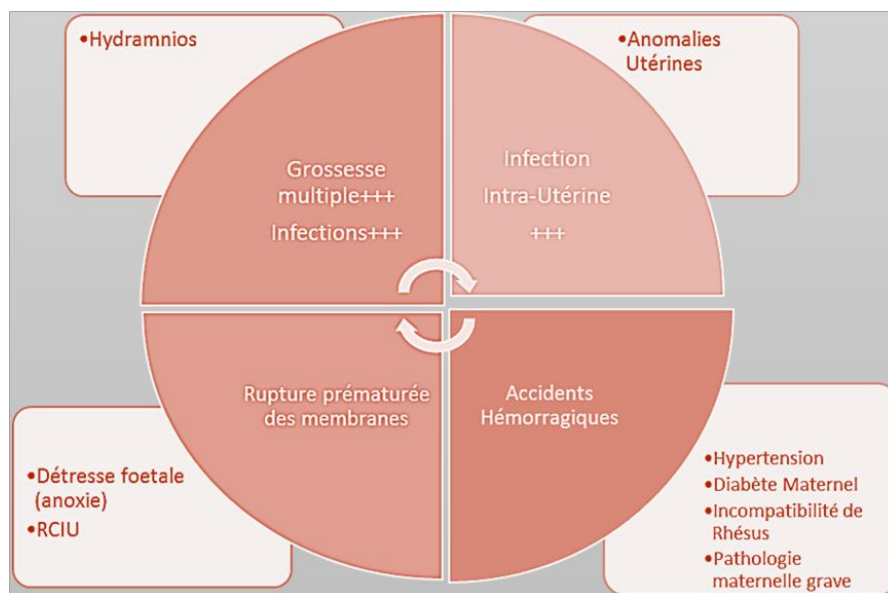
•Hydramnios

•Anomalies Utérines

Grossesse multiple+++

Infections+++

Infection

Intra-Utérine

+++

Rupture prématurée des membranes

Accidents Hémorragiques

•Détresse foetale (anoxie)

•RCIU

•Hypertension

•Diabète Maternel

•Incompatibilité de Rhésus

•Pathologie maternelle grave